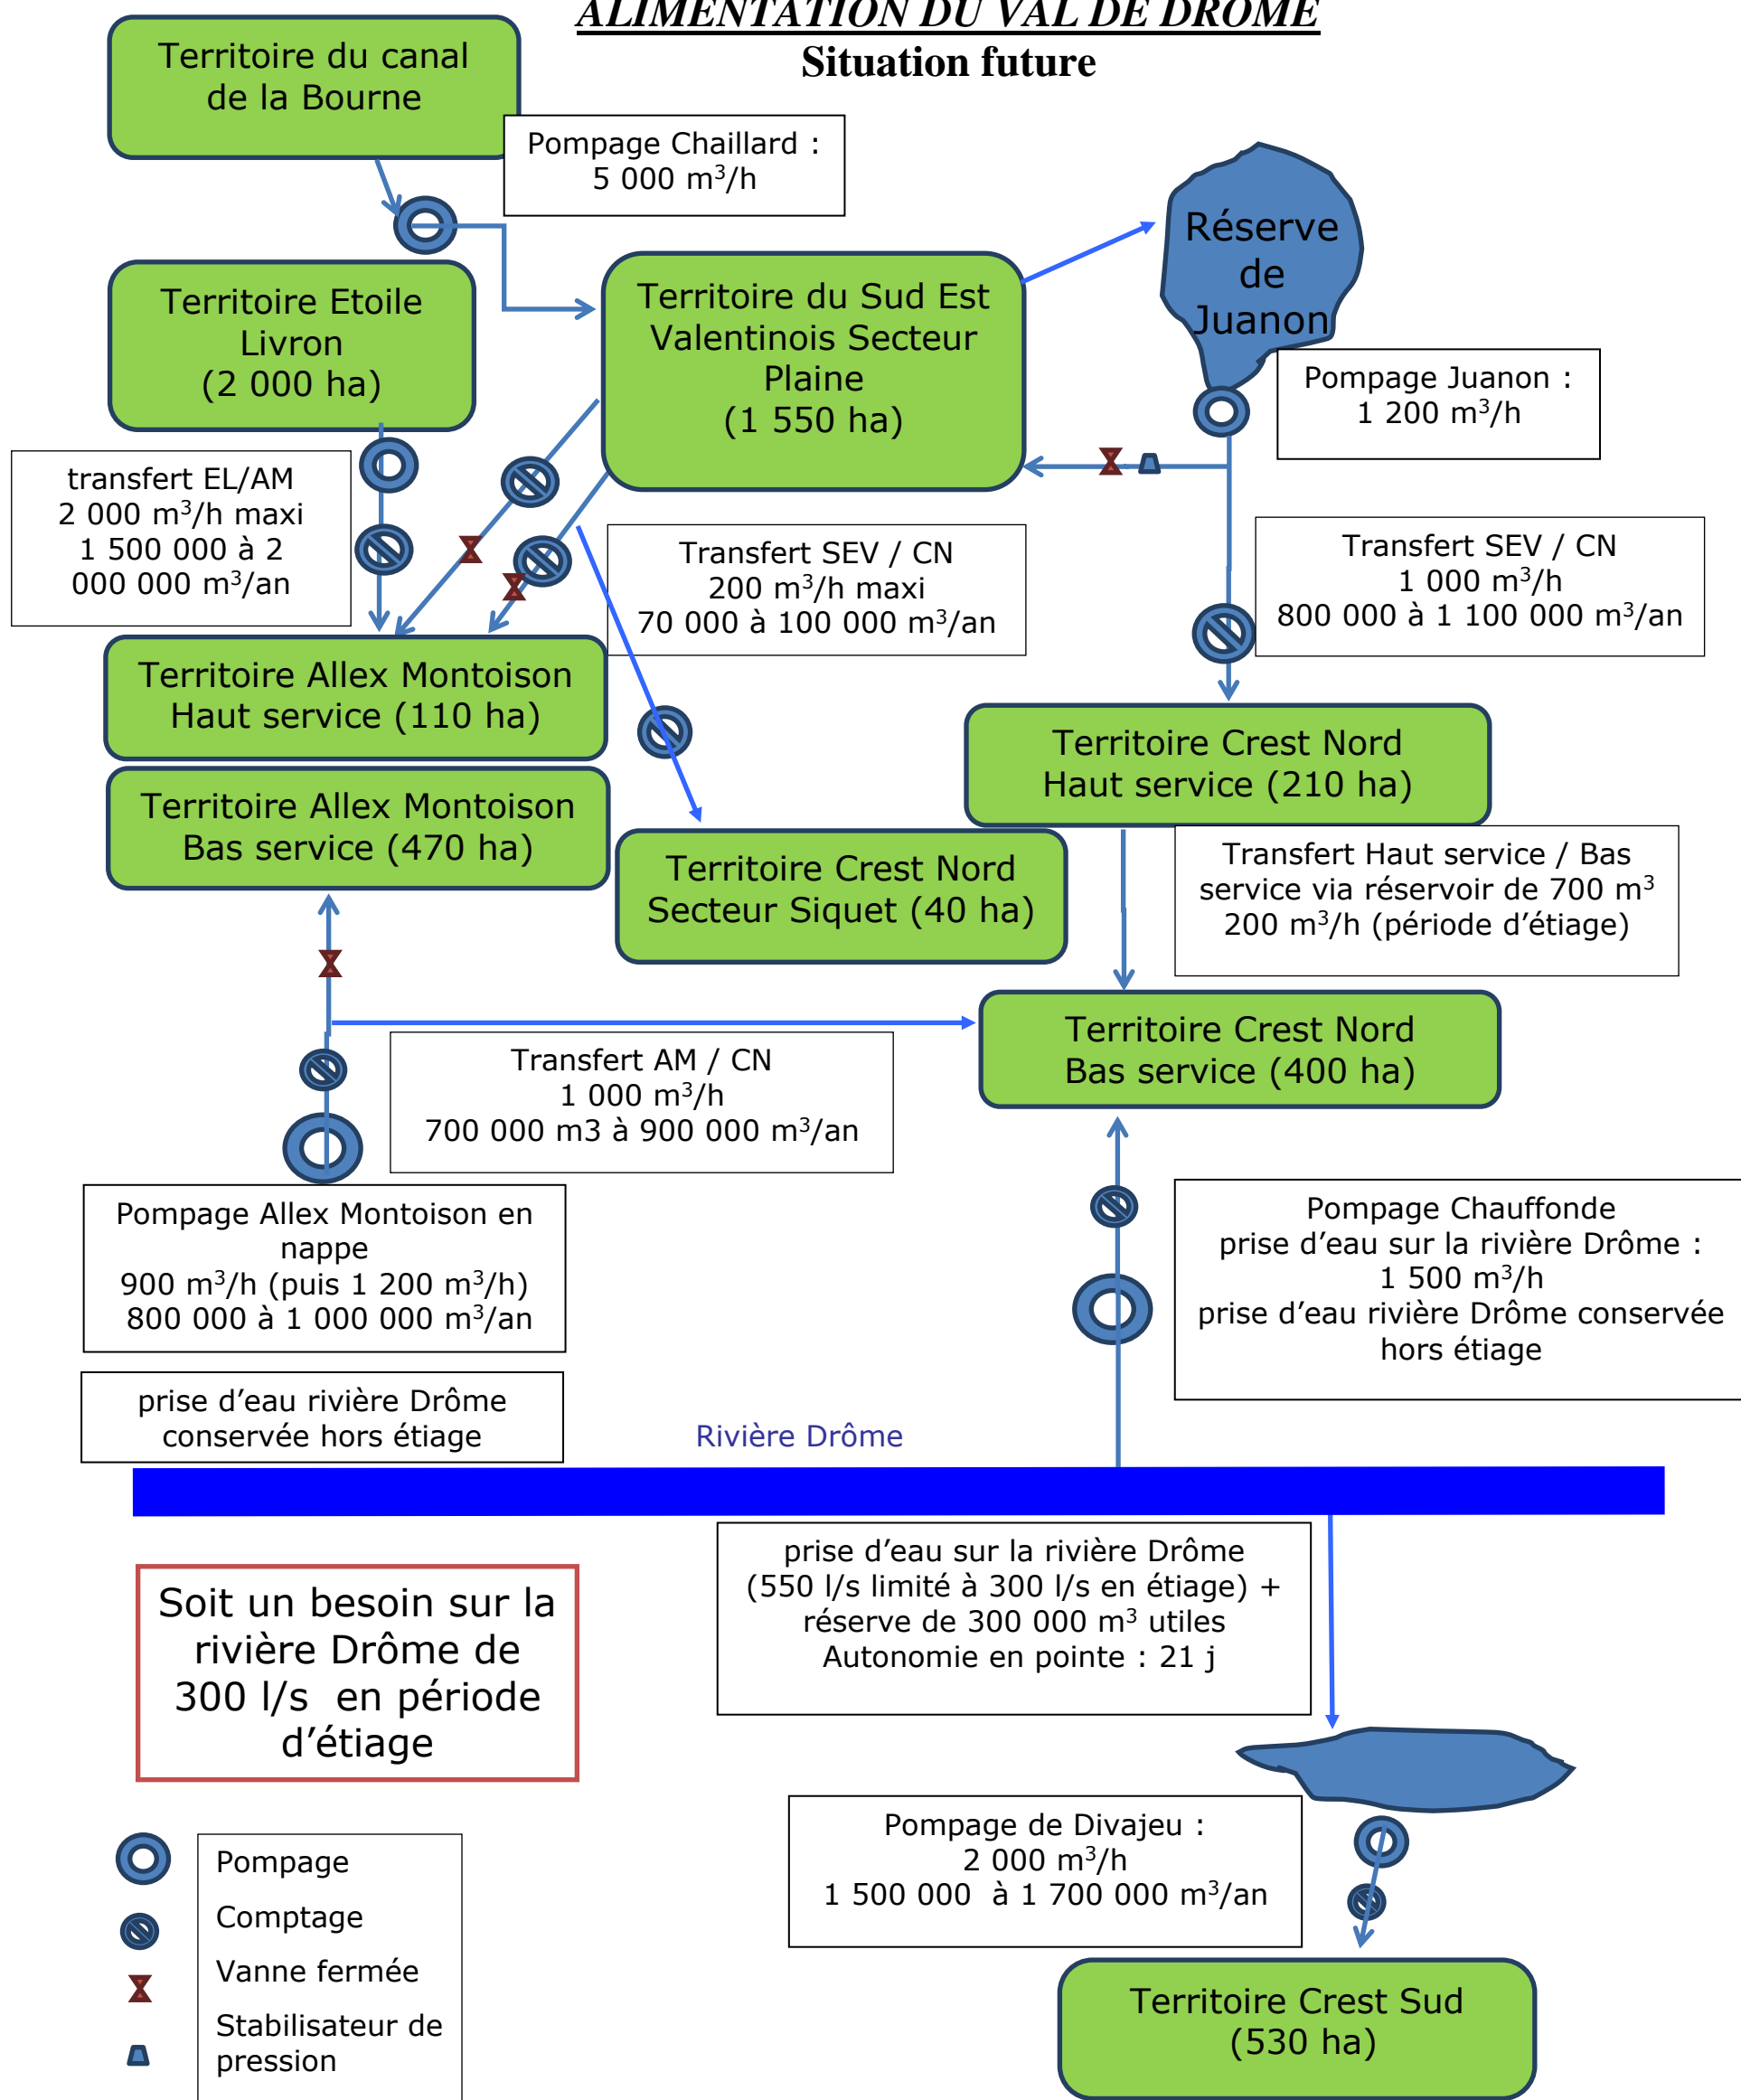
ALIMENTATION DU VAL DE DRÔME
Situation future

Territoire du canal de la Bourne

Pompage Chaillard : 5 000 m$^3$/h

Réserve de Juanon

Territoire Etoile Livron (2 000 ha)

Territoire du Sud Est Valentinois Secteur Plaine (1 550 ha)

Pompage Juanon : 1 200 m$^3$/h

transfert EL/AM 2 000 m$^3$/h maxi 1 500 000 à 2 000 000 m$^3$/an

Transfert SEV / CN 200 m$^3$/h maxi 70 000 à 100 000 m$^3$/an

Transfert SEV / CN 1 000 m$^3$/h 800 000 à 1 100 000 m$^3$/an

Territoire Allex Montoison Haut service (110 ha)

Territoire Crest Nord Haut service (210 ha)

Territoire Allex Montoison Bas service (470 ha)

Territoire Crest Nord Secteur Siquet (40 ha)

Transfert Haut service / Bas service via réservoir de 700 m$^3$ 200 m$^3$/h (période d'étiage)

Territoire Crest Nord Bas service (400 ha)

Transfert AM / CN 1 000 m$^3$/h 700 000 m3 à 900 000 m$^3$/an

Pompage Allex Montoison en nappe 900 m$^3$/h (puis 1 200 m$^3$/h) 800 000 à 1 000 000 m$^3$/an

Pompage Chauffonde prise d'eau sur la rivière Drôme : 1 500 m$^3$/h prise d'eau rivière Drôme conservée hors étiage

prise d'eau rivière Drôme conservée hors étiage

Rivière Drôme

Soit un besoin sur la rivière Drôme de 300 l/s en période d'étiage

prise d'eau sur la rivière Drôme (550 l/s limité à 300 l/s en étiage) + réserve de 300 000 m$^3$ utiles Autonomie en pointe : 21 j

Pompage
Comptage
Vanne fermée
Stabilisateur de pression

Pompage de Divajeu : 2 000 m$^3$/h 1 500 000 à 1 700 000 m$^3$/an

Territoire Crest Sud (530 ha)